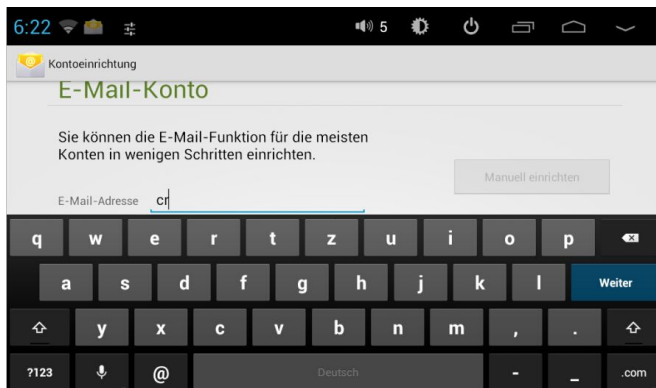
6:22

5

Kontoeinrichtung

E-Mail-Konto

Sie können die E-Mail-Funktion für die meisten Konten in wenigen Schritten einrichten.

Manuell einrichten

E-Mail-Adresse cr

q w e r t z u i o p

a s d f g h j k l Weiter

y x c v b n m , .

?123 @ Deutsch - _ .com